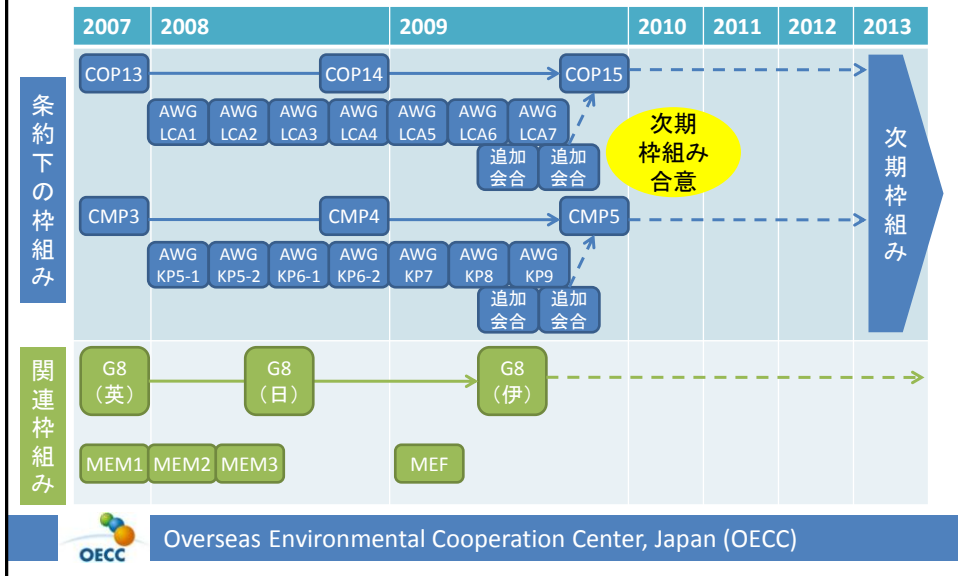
| 2007 | 2008 | 2009 | 2010 | 2011 | 2012 | 2013 |
|---|---|---|---|---|---|---|

条約下の枠組み

COP13 COP14 COP15

AWG LCA1 AWG LCA2 AWG LCA3 AWG LCA4 AWG LCA5 AWG LCA6 AWG LCA7

追加会合 追加会合

次期枠組み合意

次期枠組み

CMP3 CMP4 CMP5

AWG KP5-1 AWG KP5-2 AWG KP6-1 AWG KP6-2 AWG KP7 AWG KP8 AWG KP9

追加会合 追加会合

関連枠組み

G8（英） G8（日） G8（伊）

MEM1 MEM2 MEM3 MEF

OECC

Overseas Environmental Cooperation Center, Japan (OECC)